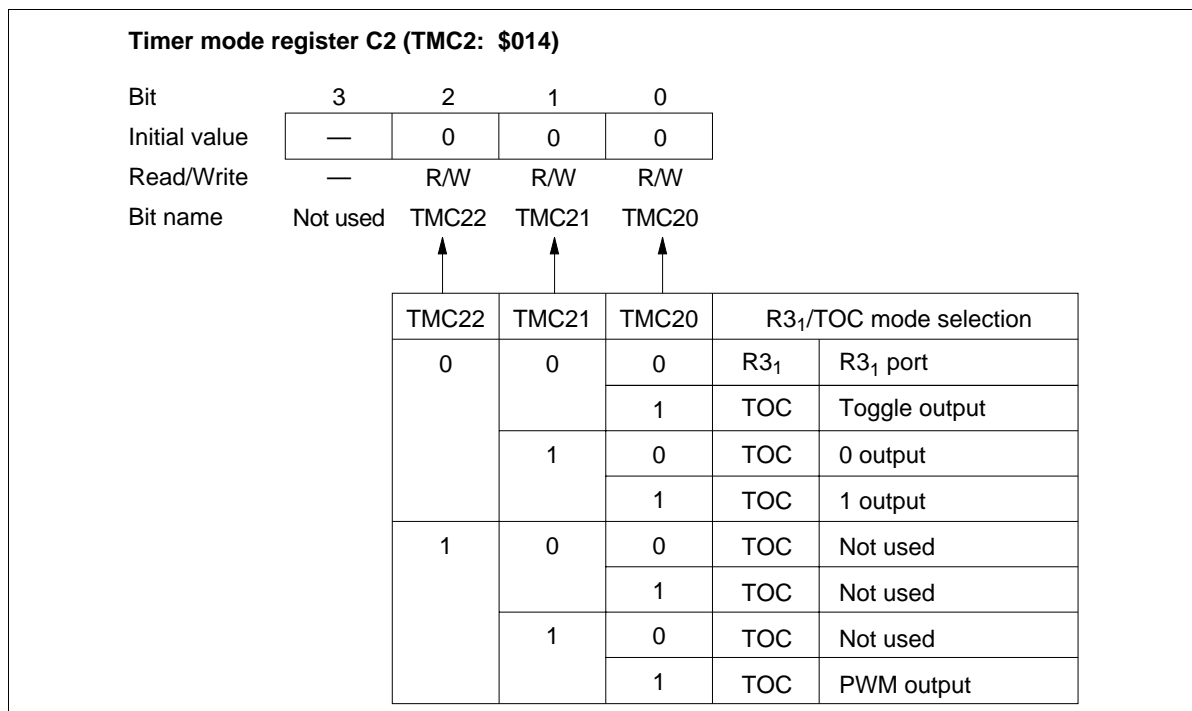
**Timer mode register C2 (TMC2: $014)**

| Bit | 3 | 2 | 1 | 0 |
|---|---|---|---|---|
| Initial value | — | 0 | 0 | 0 |
| Read/Write | — | R/W | R/W | R/W |
| Bit name | Not used | TMC22 | TMC21 | TMC20 |

| TMC22 | TMC21 | TMC20 | $R3_1$/TOC mode selection | |
|---|---|---|---|---|
| 0 | 0 | 0 | $R3_1$ | $R3_1$ port |
| | | 1 | TOC | Toggle output |
| | 1 | 0 | TOC | 0 output |
| | | 1 | TOC | 1 output |
| 1 | 0 | 0 | TOC | Not used |
| | | 1 | TOC | Not used |
| | 1 | 0 | TOC | Not used |
| | | 1 | TOC | PWM output |